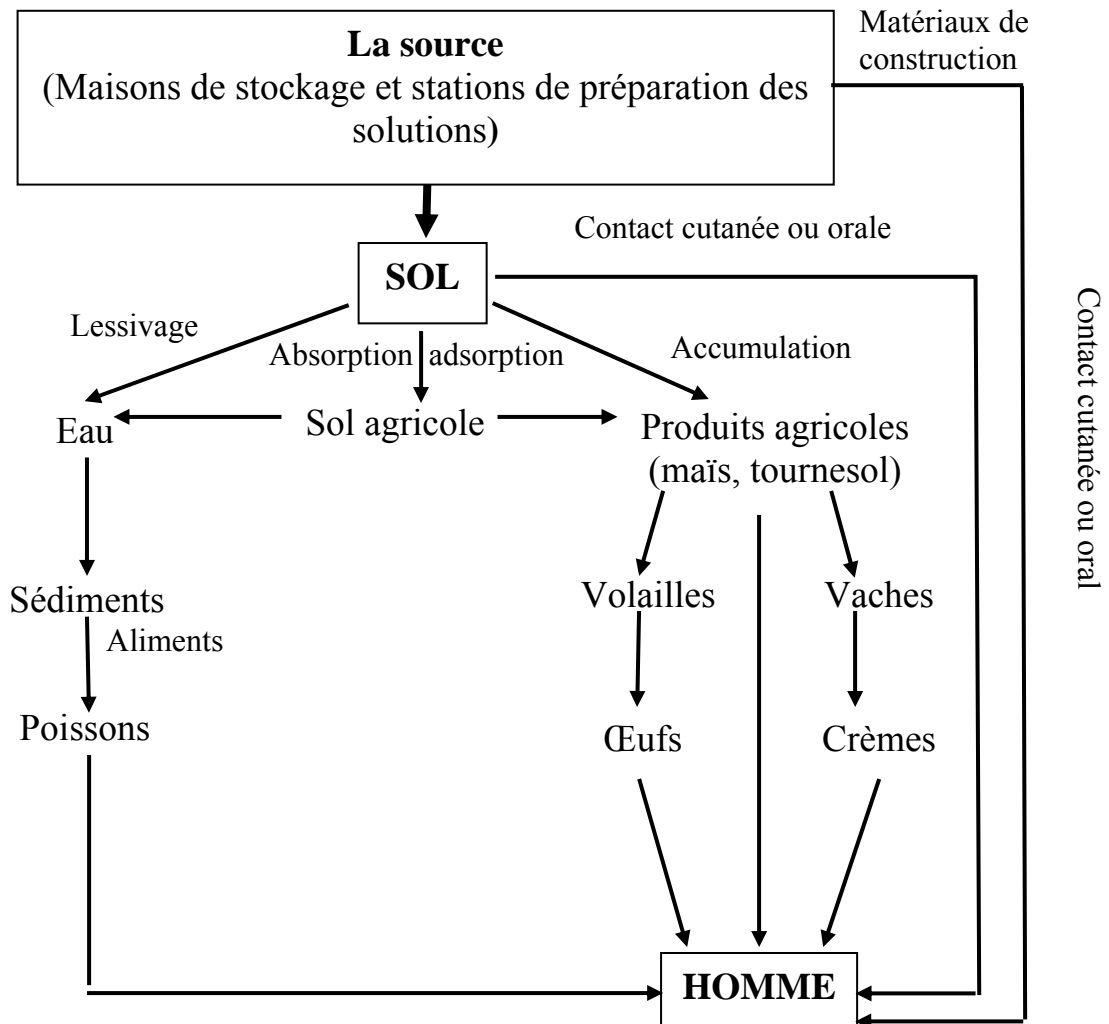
Matériaux de construction

**La source**
(Maisons de stockage et stations de préparation des solutions)

Contact cutanée ou orale

SOL

Contact cutanée ou oral

Lessivage

Absorption adsorption

Accumulation

Eau

Sol agricole

Produits agricoles (maïs, tournesol)

Sédiments

Aliments

Volailles

Vaches

Poissons

Œufs

Crèmes

HOMME